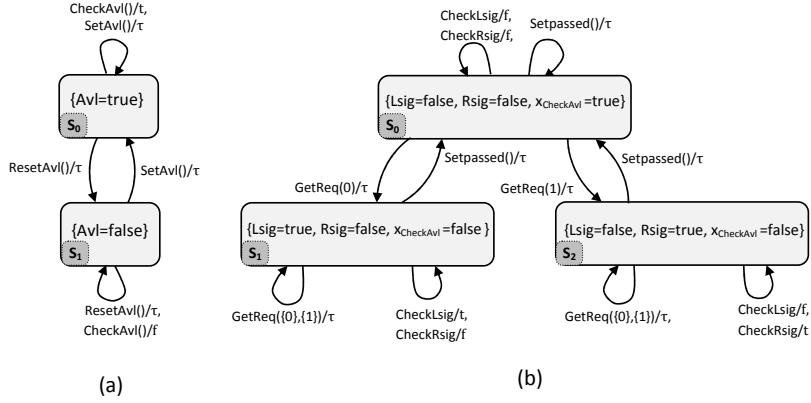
CheckAvl()/t,
SetAvl()/τ

{Avl=true}
$S_0$

ResetAvl()/τ

SetAvl()/τ

{Avl=false}
$S_1$

ResetAvl()/τ,
CheckAvl()/f

(a)

CheckLsig/f,
CheckRsig/f,

Setpassed()/τ

{Lsig=false, Rsig=false, $x_{CheckAvl}$ =true}
$S_0$

Setpassed()/τ

Setpassed()/τ

GetReq(0)/τ

GetReq(1)/τ

{Lsig=true, Rsig=false, $x_{CheckAvl}$ =false }
$S_1$

{Lsig=false, Rsig=true, $x_{CheckAvl}$ =false}
$S_2$

GetReq({0},{1})/τ

CheckLsig/t,
CheckRsig/f

GetReq({0},{1})/τ,

CheckLsig/f,
CheckRsig/t

(b)